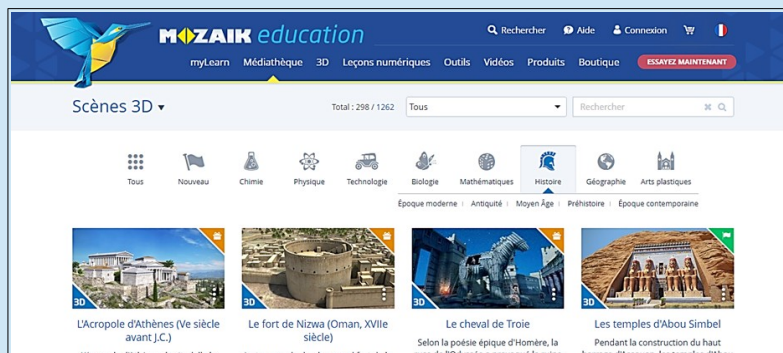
MOZAIK education

Rechercher Aide Connexion

myLearn Médiathèque 3D Leçons numériques Outils Vidéos Produits Boutique ESSAYEZ MAINTENANT

Scènes 3D ▾

Total : 298 / 1262 Tous Rechercher

Tous Nouveau Chimie Physique Technologie Biologie Mathématiques Histoire Géographie Arts plastiques

Époque moderne | Antiquité | Moyen Âge | Préhistoire | Époque contemporaine

3D
L'Acropole d'Athènes (Ve siècle avant J.C.)

3D
Le fort de Nizwa (Oman, XVIIe siècle)

3D
Le cheval de Troie
Selon la poésie épique d'Homère, la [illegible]

3D
Les temples d'Abou Simbel
Pendant la construction du haut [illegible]